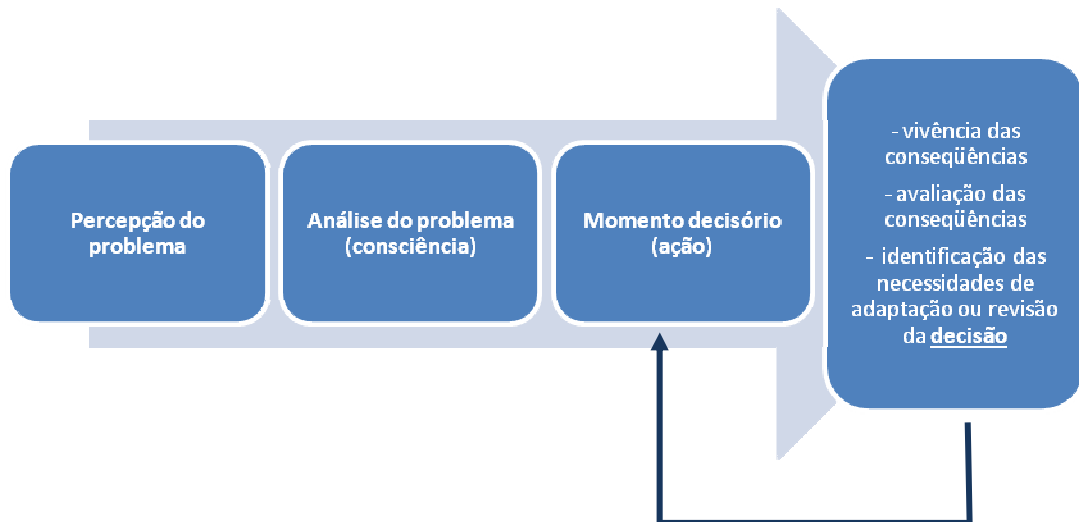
Percepção do problema

Análise do problema (consciência)

Momento decisório (ação)

- vivência das conseqüências

- avaliação das conseqüências

- identificação das necessidades de adaptação ou revisão da decisão